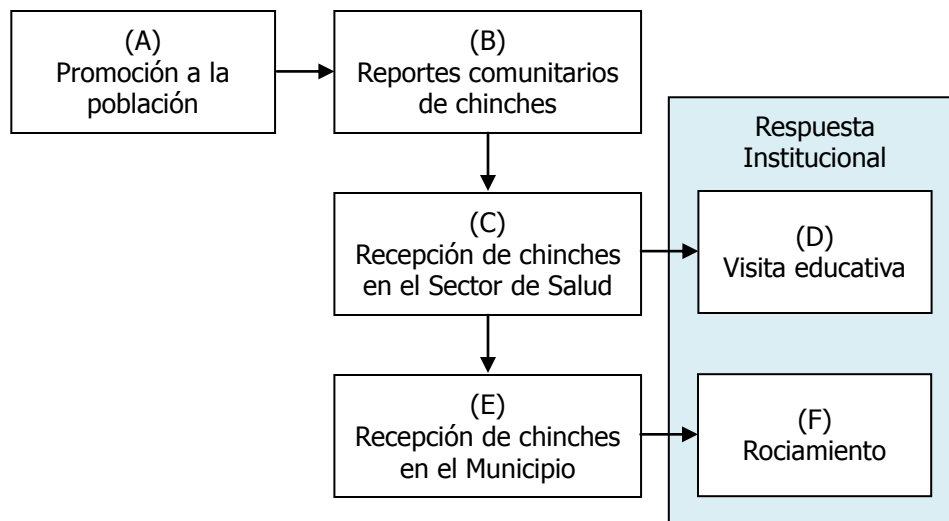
(A)
Promoción a la población

(B)
Reportes comunitarios de chinches

(C)
Recepción de chinches en el Sector de Salud

(E)
Recepción de chinches en el Municipio

Respuesta Institucional

(D)
Visita educativa

(F)
Rociamiento